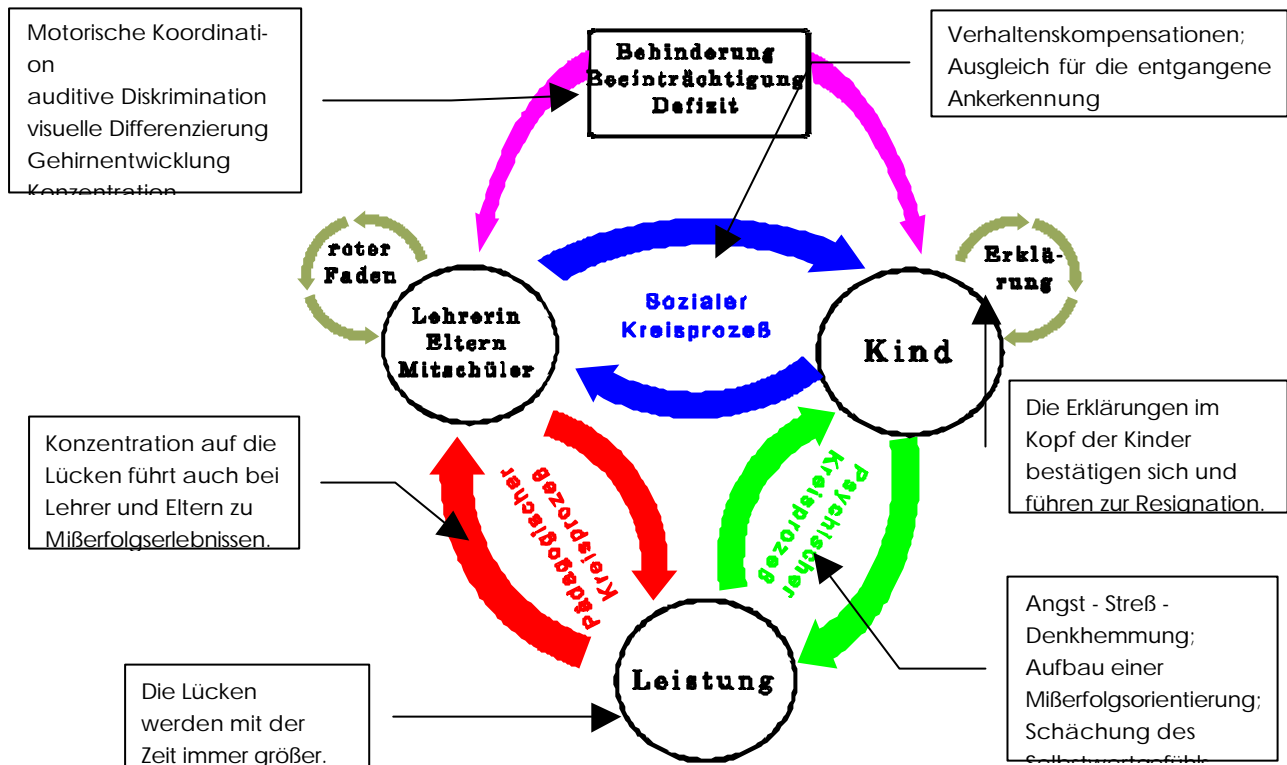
Motorische Koordination
auditive Diskrimination
visuelle Differenzierung
Gehirnentwicklung
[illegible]

Behinderung
Beeinträchtigung
Defizit

Verhaltenskompensationen;
Ausgleich für die entgangene Ankerkennung

roter Faden

Lehrerin
Eltern
Mitschüler

Sozialer
Kreisprozeß

Kind

Erklärung

Die Erklärungen im Kopf der Kinder bestätigen sich und führen zur Resignation.

Konzentration auf die Lücken führt auch bei Lehrer und Eltern zu Mißerfolgserlebnissen.

Pädagogischer
Kreisprozeß

Psychischer
Kreisprozeß

Angst - Streß - Denkhemmung;
Aufbau einer Mißerfolgsorientierung;
Schächung des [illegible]

Leistung

Die Lücken werden mit der Zeit immer größer.